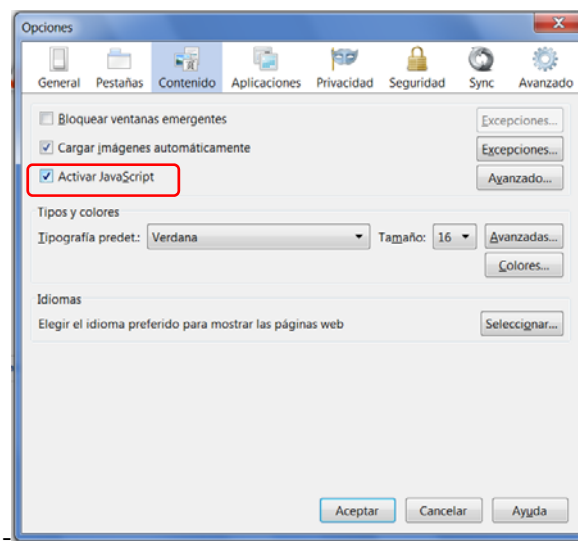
Opciones

General Pestañas Contenido Aplicaciones Privacidad Seguridad Sync Avanzado

Bloquear ventanas emergentes
Excepciones...

Cargar imágenes automáticamente
Excepciones...

Activar JavaScript
Avanzado...

Tipos y colores

Tipografía predet.: Verdana
Tamaño: 16
Avanzadas...

Colores...

Idiomas

Elegir el idioma preferido para mostrar las páginas web
Seleccionar...

Aceptar Cancelar Ayuda